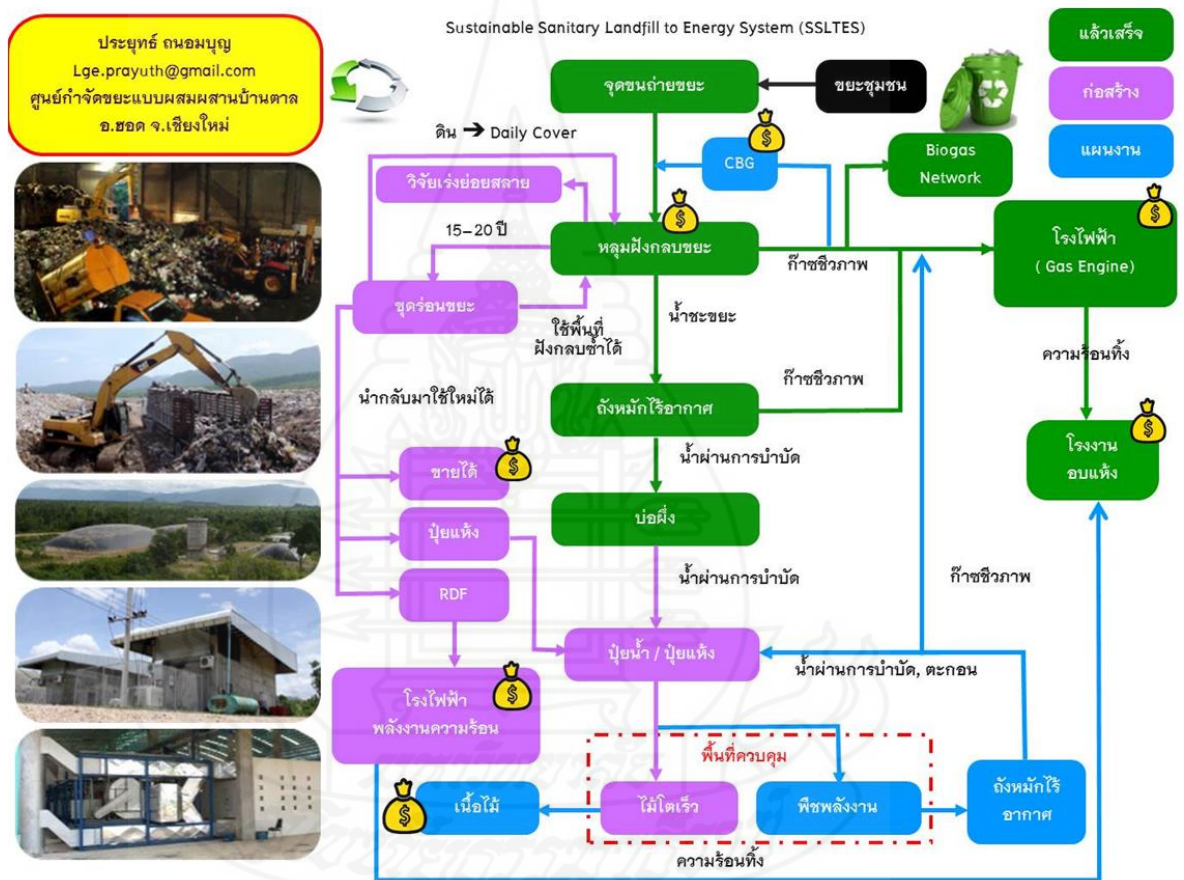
ประยุทธ์ ถนอมบุญ
Lge.prayuth@gmail.com
ศูนย์กำจัดขยะแบบผสมผสานบ้านตาล
อ.ฮอด จ.เชียงใหม่

Sustainable Sanitary Landfill to Energy System (SSLTES)

แล้วเสร็จ
ก่อสร้าง
แผนงาน

จุดขนถ่ายขยะ
ขยะชุมชน
ดิน → Daily Cover
CBG
Biogas Network
วิจัยเร่งย่อยสลาย
15–20 ปี
หลุมฝังกลบขยะ
ก๊าซชีวภาพ
โรงไฟฟ้า ( Gas Engine)
ขุดร่อนขยะ
ใช้พื้นที่ฝังกลบซ้ำได้
น้ำชะขยะ
ก๊าซชีวภาพ
ความร้อนทิ้ง
นำกลับมาใช้ใหม่ได้
ถังหมักไร้อากาศ
โรงงานอบแห้ง
น้ำผ่านการบำบัด
ขายได้
บ่อผึ่ง
ปุ๋ยแห้ง
ก๊าซชีวภาพ
น้ำผ่านการบำบัด
RDF
ปุ๋ยน้ำ / ปุ๋ยแห้ง
น้ำผ่านการบำบัด, ตะกอน
โรงไฟฟ้า พลังงานความร้อน
พื้นที่ควบคุม
ถังหมักไร้อากาศ
เนื้อไม้
ไม้โตเร็ว
พืชพลังงาน
ความร้อนทิ้ง